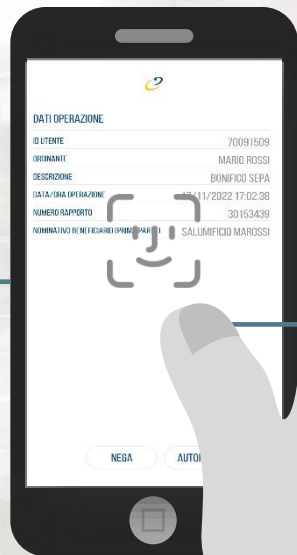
DATI OPERAZIONE

| | |
|---|---|
| ID UTENTE | 70091509 |
| ORDINANTE | MARIO ROSSI |
| DESCRIZIONE | BONIFICO SEPA |
| DATA/ORA OPERAZIONE | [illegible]7/11/2022 17:02:38 |
| NUMERO RAPPORTO | 30153439 |
| NOMINATIVO BENEFICIARIO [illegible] | SALUMIFICIO MAROSSI |

NEGA

AUTO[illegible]